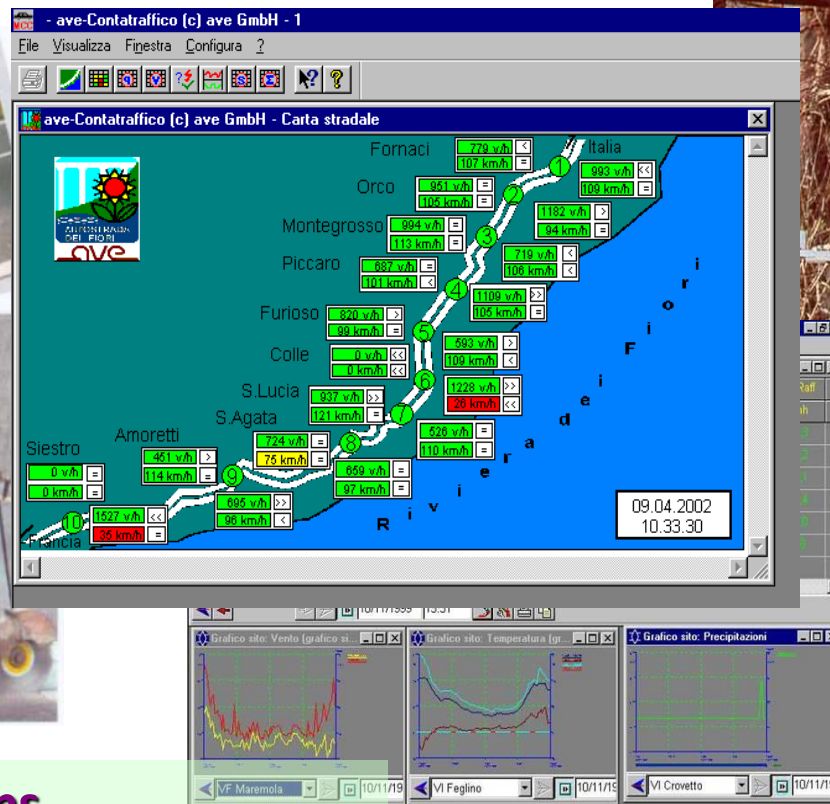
ave-Contatraffico (c) ave GmbH - 1
File Visualizza Finestra Configura ?

ave-Contatraffico (c) ave GmbH - Carta stradale

AUTOSTRADA DEI FIORI
ave

Fornaci
779 v/h <
107 km/h =
Italia
1
993 v/h <<
109 km/h =
Orco
951 v/h =
105 km/h =
2
1182 v/h >
94 km/h =
Montegrosso
994 v/h =
113 km/h =
3
Piccaro
687 v/h =
101 km/h =
719 v/h <
106 km/h =
4
1109 v/h >>
105 km/h =
Furioso
820 v/h >
99 km/h =
5
593 v/h >
109 km/h =
Colle
0 v/h <<
0 km/h <<
6
1228 v/h >>
29 km/h <<
S.Lucia
937 v/h >>
121 km/h =
7
S.Agata
526 v/h =
110 km/h =
724 v/h =
75 km/h =
8
Amoretti
461 v/h >
114 km/h =
659 v/h =
97 km/h =
9
Siestro
0 v/h =
0 km/h =
695 v/h >>
96 km/h <
10
1527 v/h <<
35 km/h =
Francia

Riviera dei Fiori

09.04.2002
10.33.30

10/11/1999 15.31

Grafico sito: Vento (grafico si...
Grafico sito: Temperatura (gr...
Grafico sito: Precipitazioni

VF Maremola
10/11/19
VI Feglino
10/11/19
VI Crovetto
10/11/1

Raff